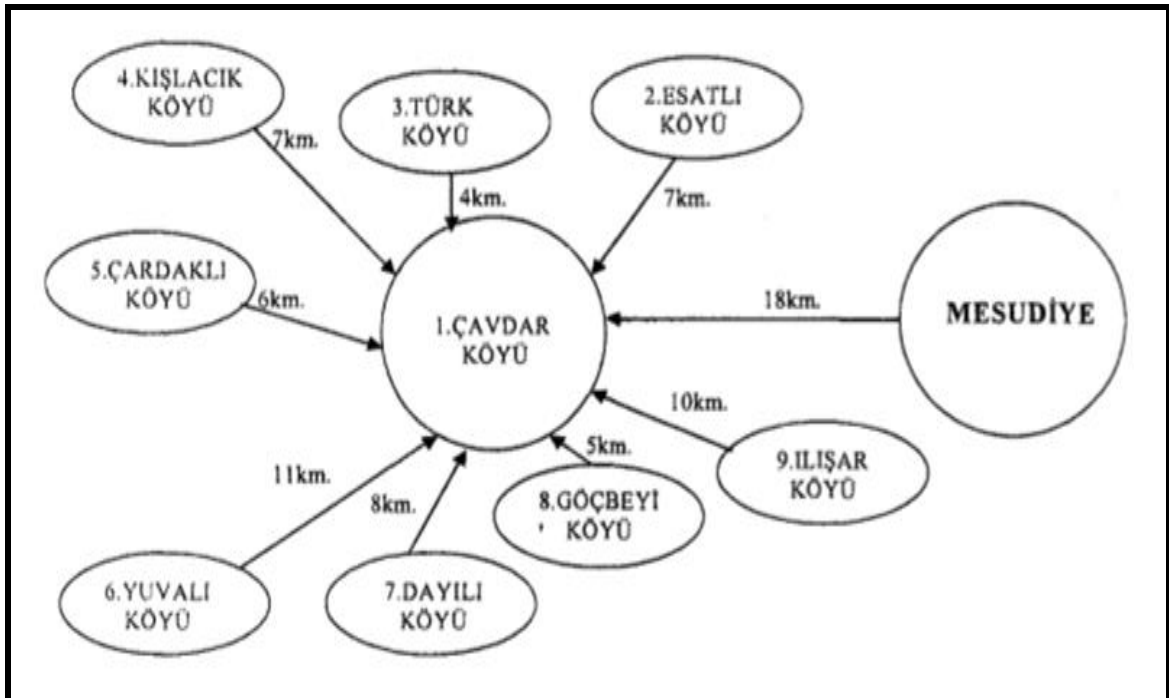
4.KIŞLACIK KÖYÜ

7km.

3.TÜRK KÖYÜ

4km.

2.ESATLI KÖYÜ

7km.

5.ÇARDAKLI KÖYÜ

6km.

1.ÇAVDAR KÖYÜ

18km.

MESUDİYE

10km.

9.ILIŞAR KÖYÜ

5km.

8.GÖÇBEYİ KÖYÜ

11km.

8km.

6.YUVALI KÖYÜ

7.DAYILI KÖYÜ